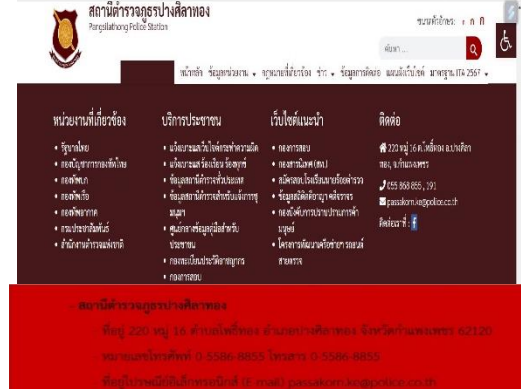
สถานีตำรวจภูธรปางศิลาทอง
Pangsilathong Police Station

ขนาดตัวอักษร: ก ก ก

ค้นหา ...

หน้าหลัก ข้อมูลหน่วยงาน ▾ ภูมิพลวิทยุตรวจ ข่าว ▾ ข้อมูลการติดต่อ แผนผังเว็บไซต์ มาตรฐาน ITA 2567 ▾

หน่วยงานที่เกี่ยวข้อง
• รัฐบาลไทย
• กองบัญชาการกองทัพไทย
• กองทัพบก
• กองทัพเรือ
• กองทัพอากาศ
• กรมประชาสัมพันธ์
• สำนักงานตำรวจแห่งชาติ

บริการประชาชน
• แจ้งเบาะแสเว็บไซต์ที่ไม่เหมาะสม
• แจ้งเบาะแสเรื่องเรียน ร้องทุกข์
• ข้อมูลสถานีตำรวจทั่วประเทศ
• ข้อมูลสถานีตำรวจทั่วระดับ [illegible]
• ศูนย์กลางข้อมูลคู่มือสำหรับประชาชน
• กองทะเบียนประวัติอาชญากร
• กองการสอบ

เว็บไซต์แนะนำ
• กองการสอบ
• กองการเงินฯ (ตม.)
• สมัครสอบโรงเรียนนายร้อยตำรวจ
• ข้อมูลสถิติคดีอาญา ตำรวจ
• กองบังคับการปราบปรามการค้ามนุษย์
• โครงการพัฒนาศักยภาพ รถยนต์ สายตรวจ

ติดต่อ
220 หมู่ 16 ต.โพธิ์ทอง อ.ปางศิลาทอง จ.กำแพงเพชร
055 868 855 , 191
pansalkorn.ka@police.go.th
ติดต่อเรา : f

– สถานีตำรวจภูธรปางศิลาทอง
ที่อยู่ 220 หมู่ 16 ตำบลโพธิ์ทอง อำเภอปางศิลาทอง จังหวัดกำแพงเพชร 62120
หมายเลขโทรศัพท์ 0-5586-8855 โทรสาร 0-5586-8855
ที่อยู่ไปรษณีย์อิเล็กทรอนิกส์ (E-mail) pansalkorn.ka@police.go.th